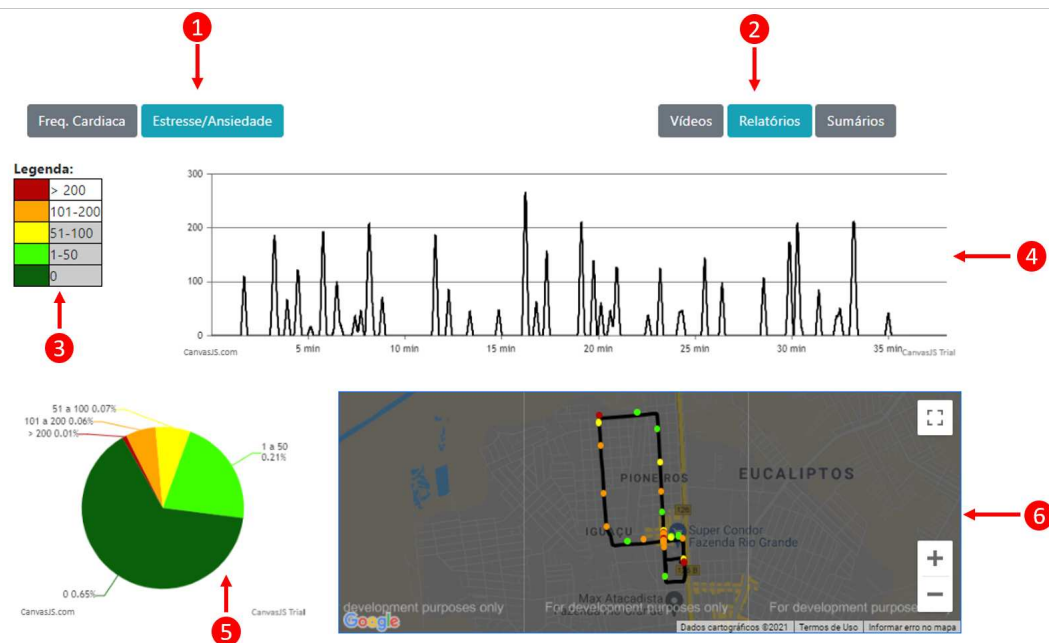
1

2

Freq. Cardiaca Estresse/Ansiedade

Vídeos Relatórios Sumários

Legenda:

| | |
|---|---|
| | > 200 |
| | 101-200 |
| | 51-100 |
| | 1-50 |
| | 0 |

3

300
200
100
0

CanvasJS.com 5 min 10 min 15 min 20 min 25 min 30 min 35 min CanvasJS Trial

4

51 a 100 0.07%
101 a 200 0.06%
> 200 0.01%
1 a 50 0.21%
0 0.65%
CanvasJS.com CanvasJS Trial

5

PIONEIROS
EUCALIPTOS
IGUAÇU
Super Condor Fazenda Rio Grande
Max Atacadista
development purposes only For development purposes only For development purposes only
Google
Dados cartográficos ©2021 Termos de Uso Informar erro no mapa
+
−

6